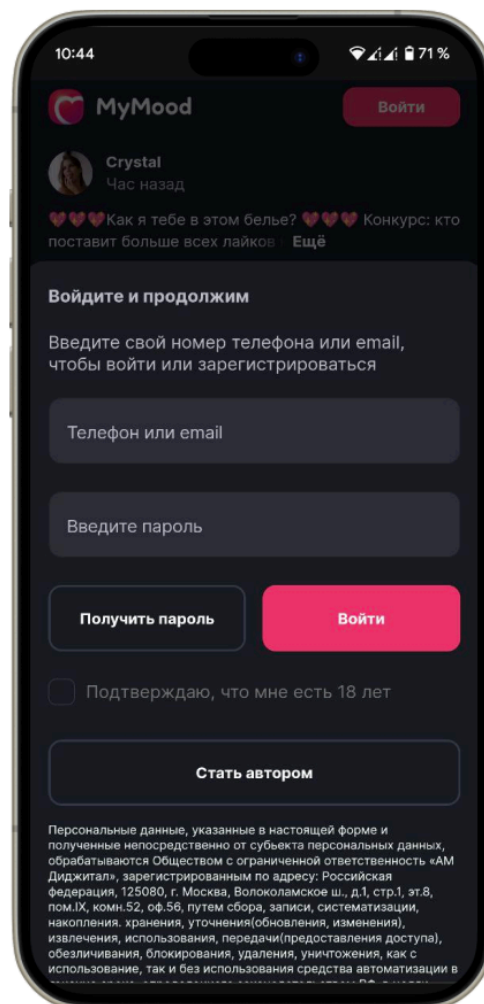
10:44
71 %

MyMood
Войти

Crystal
Час назад

💔💔💔Как я тебе в этом белье? 💔💔💔 Конкурс: кто поставит больше всех лайков Ещё

Войдите и продолжим

Введите свой номер телефона или email, чтобы войти или зарегистрироваться

Телефон или email

Введите пароль

Получить пароль
Войти

Подтверждаю, что мне есть 18 лет

Стать автором

Персональные данные, указанные в настоящей форме и полученные непосредственно от субъекта персональных данных, обрабатываются Обществом с ограниченной ответственность «АМ Диджитал», зарегистрированным по адресу: Российская федерация, 125080, г. Москва, Волоколамское ш., д.1, стр.1, эт.8, пом.IX, комн.52, оф.56, путем сбора, записи, систематизации, накопления. хранения, уточнения(обновления, изменения), извлечения, использования, передачи(предоставления доступа), обезличивания, блокирования, удаления, уничтожения, как с использование, так и без использования средства автоматизации в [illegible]